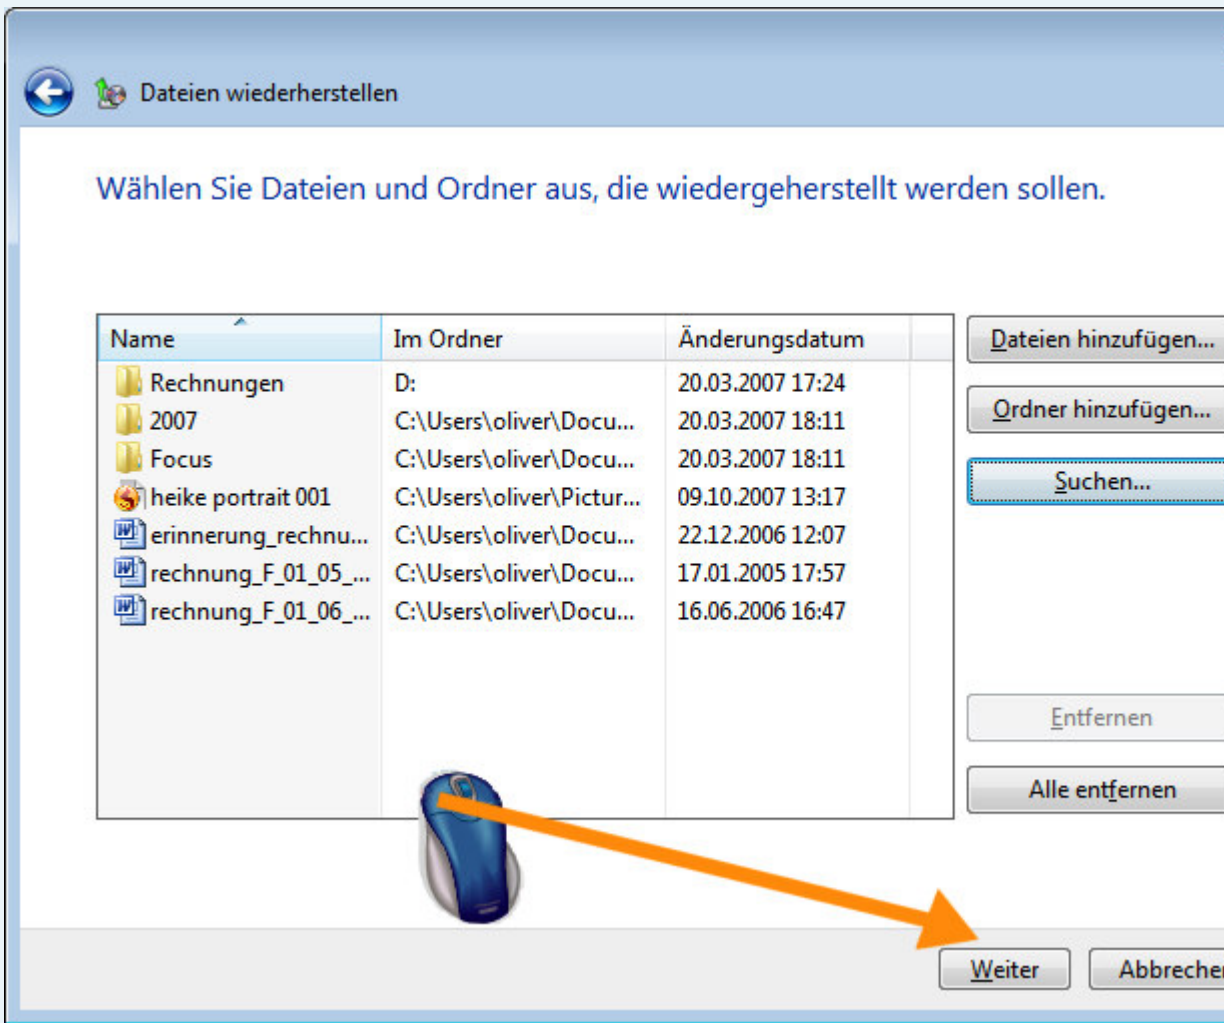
Dateien wiederherstellen

Wählen Sie Dateien und Ordner aus, die wiedergeherstellt werden sollen.

| Name | Im Ordner | Änderungsdatum |
|---|---|---|
| Rechnungen | D: | 20.03.2007 17:24 |
| 2007 | C:\Users\oliver\Docu... | 20.03.2007 18:11 |
| Focus | C:\Users\oliver\Docu... | 20.03.2007 18:11 |
| heike portrait 001 | C:\Users\oliver\Pictur... | 09.10.2007 13:17 |
| erinnerung_rechnu... | C:\Users\oliver\Docu... | 22.12.2006 12:07 |
| rechnung_F_01_05_... | C:\Users\oliver\Docu... | 17.01.2005 17:57 |
| rechnung_F_01_06_... | C:\Users\oliver\Docu... | 16.06.2006 16:47 |

Dateien hinzufügen...

Ordner hinzufügen...

Suchen...

Entfernen

Alle entfernen

Weiter

Abbreche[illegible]